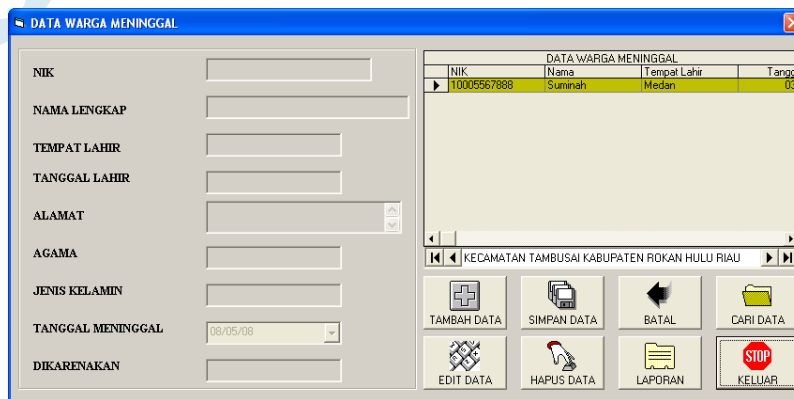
DATA WARGA MENINGGAL

NIK

NAMA LENGKAP

TEMPAT LAHIR

TANGGAL LAHIR

ALAMAT

AGAMA

JENIS KELAMIN

TANGGAL MENINGGAL 08/05/08

DIKARENAKAN

DATA WARGA MENINGGAL

| NIK | Nama | Tempat Lahir | Tangg |
|---|---|---|---|
| 10005567888 | Suminah | Medan | 03 |

KECAMATAN TAMBUSAI KABUPATEN ROKAN HULU RIAU

TAMBAH DATA

SIMPAN DATA

BATAL

CARI DATA

EDIT DATA

HAPUS DATA

LAPORAN

STOP

KELUAR